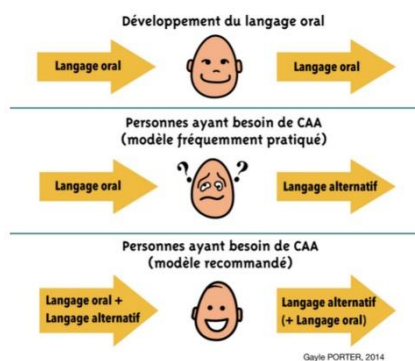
Développement du langage oral

Langage oral

Langage oral

Personnes ayant besoin de CAA
(modèle fréquemment pratiqué)

Langage oral

? ?

Langage alternatif

Personnes ayant besoin de CAA
(modèle recommandé)

Langage oral +
Langage alternatif

Langage alternatif
(+ Langage oral)

Gayle PORTER, 2014